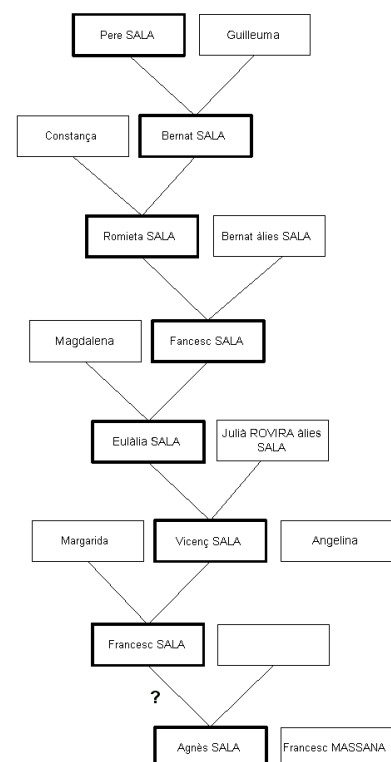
Pere SALA

Guilleuma

Constança

Bernat SALA

Romieta SALA

Bernat àlies SALA

Magdalena

Fancesc SALA

Eulàlia SALA

Julià ROVIRA àlies SALA

Margarida

Vicenç SALA

Angelina

Francesc SALA

?

Agnès SALA

Francesc MASSANA